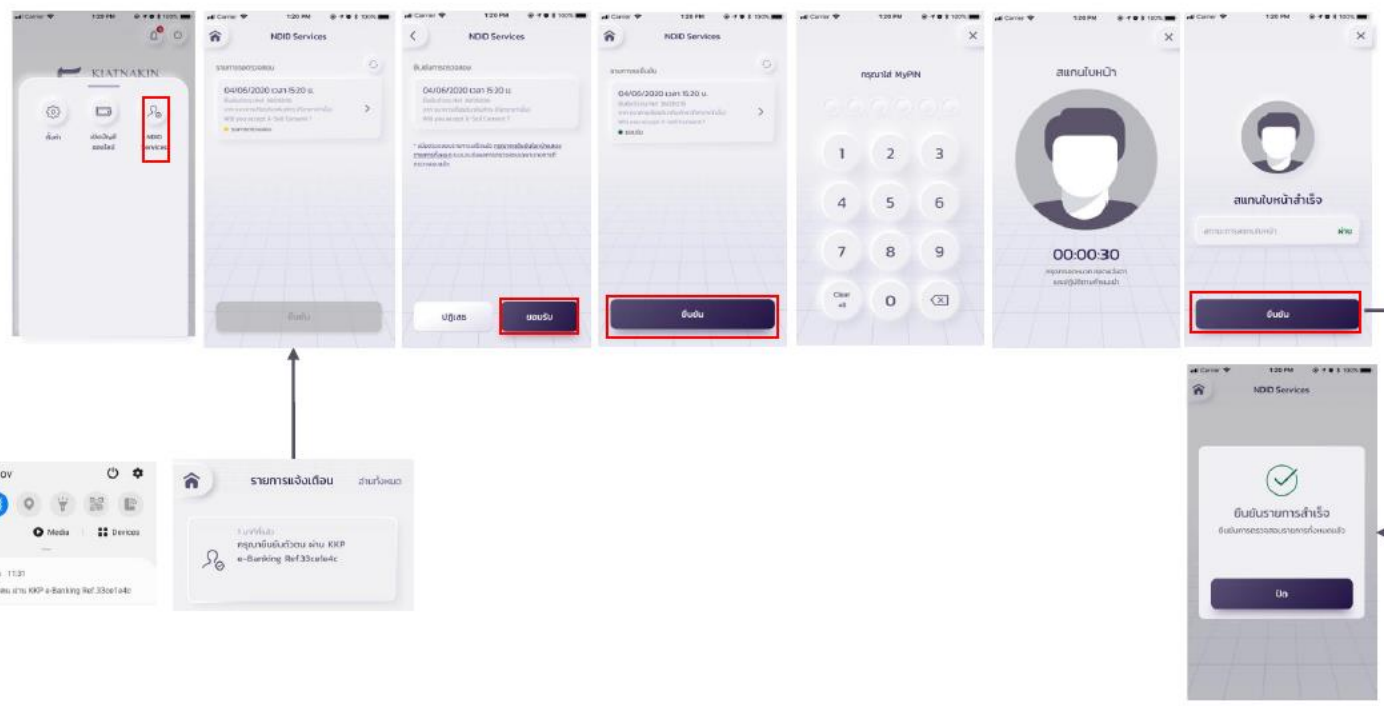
KIATNAKIN

ตั้งค่า

เปิดบัญชีออนไลน์

NDID Services

1:20 PM

NDID Services

04/06/2020 เวลา 15:20 น.

ยืนยัน

NDID Services

04/06/2020 เวลา 15:20 น.

ปฏิเสธ

ยอมรับ

NDID Services

04/06/2020 เวลา 15:20 น.

ยืนยัน

กรุณาใส่ MyPIN

1 2 3

4 5 6

7 8 9

Clear all

0

สแกนใบหน้า

00:00:30

สแกนใบหน้าสำเร็จ

ผ่าน

ยืนยัน

NDID Services

ยืนยันรายการสำเร็จ

ปิด

Media

Devices

11:31

KKP e-Banking Ref.33ce1e4c

รายการแจ้งเตือน

อ่านทั้งหมด

กรุณายืนยันตัวตน ผ่าน KKP e-Banking Ref.33cefe4c